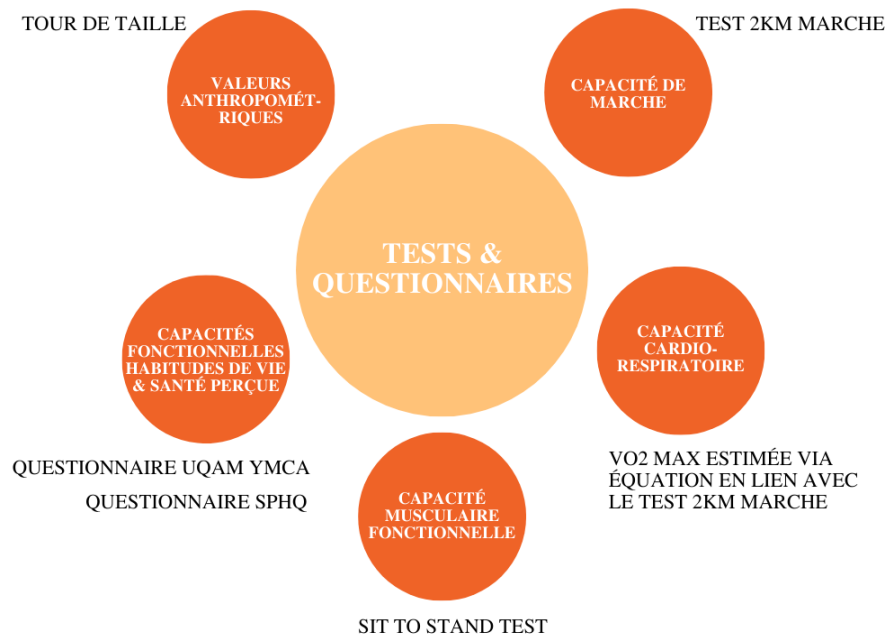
TOUR DE TAILLE

VALEURS ANTHROPOMÉTRIQUES

TEST 2KM MARCHE

CAPACITÉ DE MARCHE

TESTS & QUESTIONNAIRES

CAPACITÉS FONCTIONNELLES HABITUDES DE VIE & SANTÉ PERÇUE

CAPACITÉ CARDIO-RESPIRATOIRE

QUESTIONNAIRE UQAM YMCA

QUESTIONNAIRE SPHQ

CAPACITÉ MUSCULAIRE FONCTIONNELLE

VO2 MAX ESTIMÉE VIA ÉQUATION EN LIEN AVEC LE TEST 2KM MARCHE

SIT TO STAND TEST